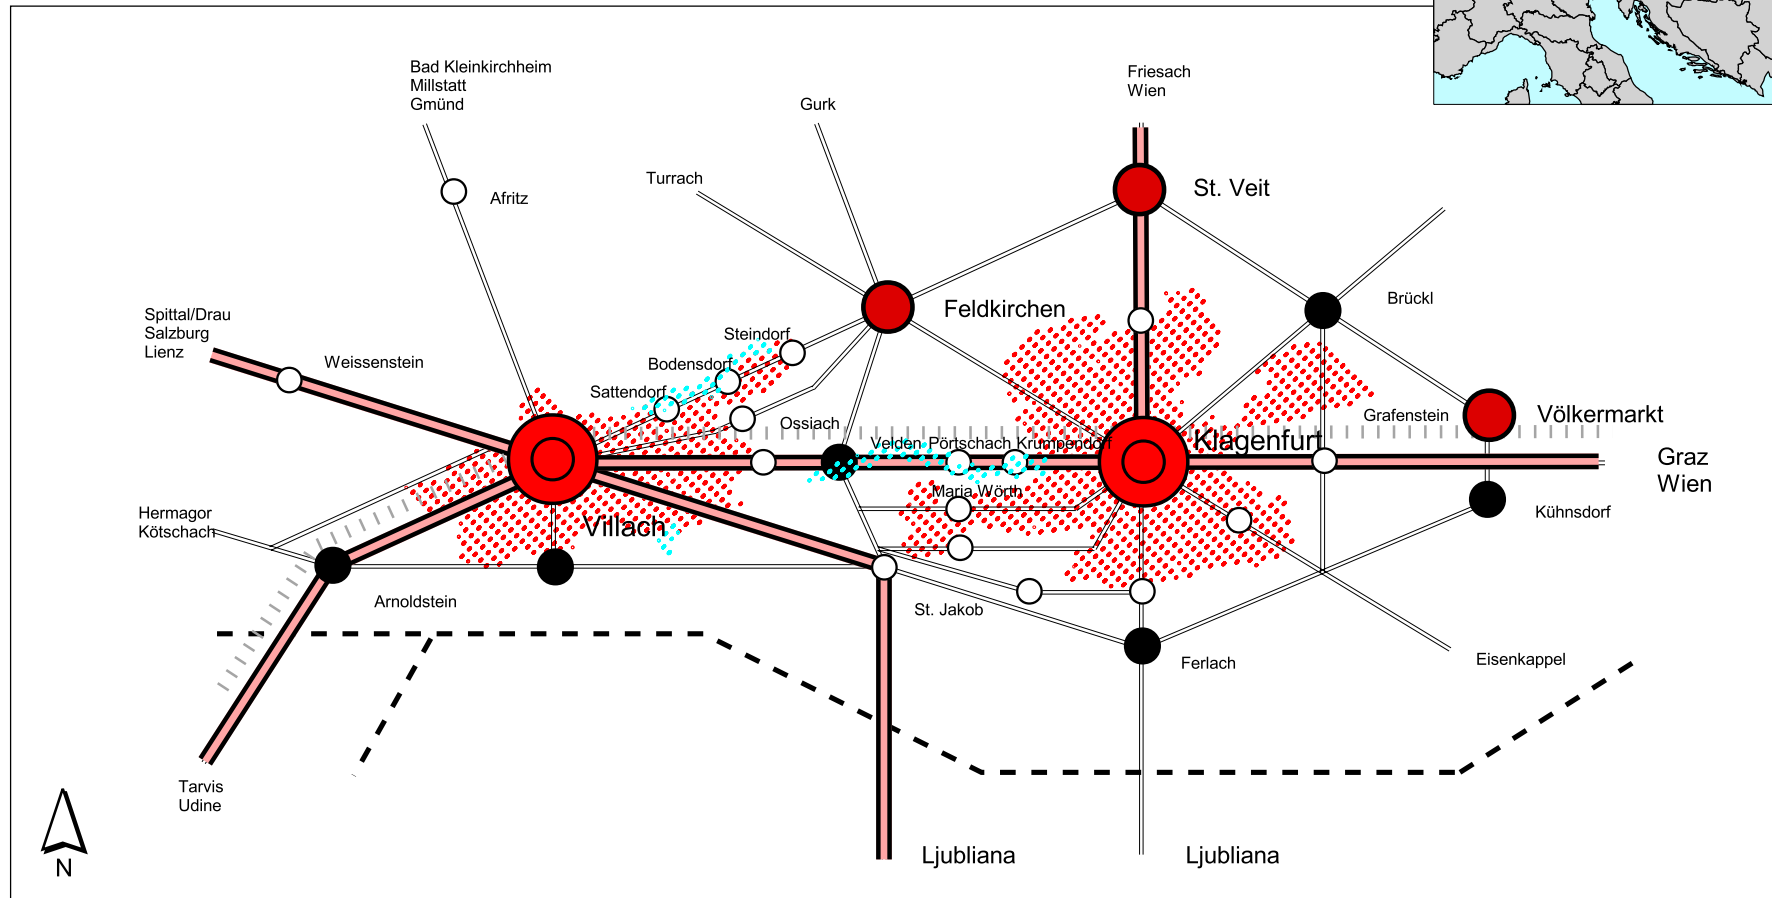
Bad Kleinkirchheim
Millstatt
Gmünd

Friesach
Wien

Gurk

Afritz

Turrach

St. Veit

Feldkirchen

Brückl

Spittal/Drau
Salzburg
Lienz

Weissenstein

Steindorf

Bodensdorf

Sattendorf

Ossiach

Grafenstein

Völkermarkt

Velden Pörtschach Krumpendorf

Klagenfurt

Graz
Wien

Maria Wörth

Hermagor
Kötschach

Villach

Kühnsdorf

Arnoldstein

St. Jakob

Ferlach

Eisenkappel

Tarvis
Udine

N

Ljubliana

Ljubliana